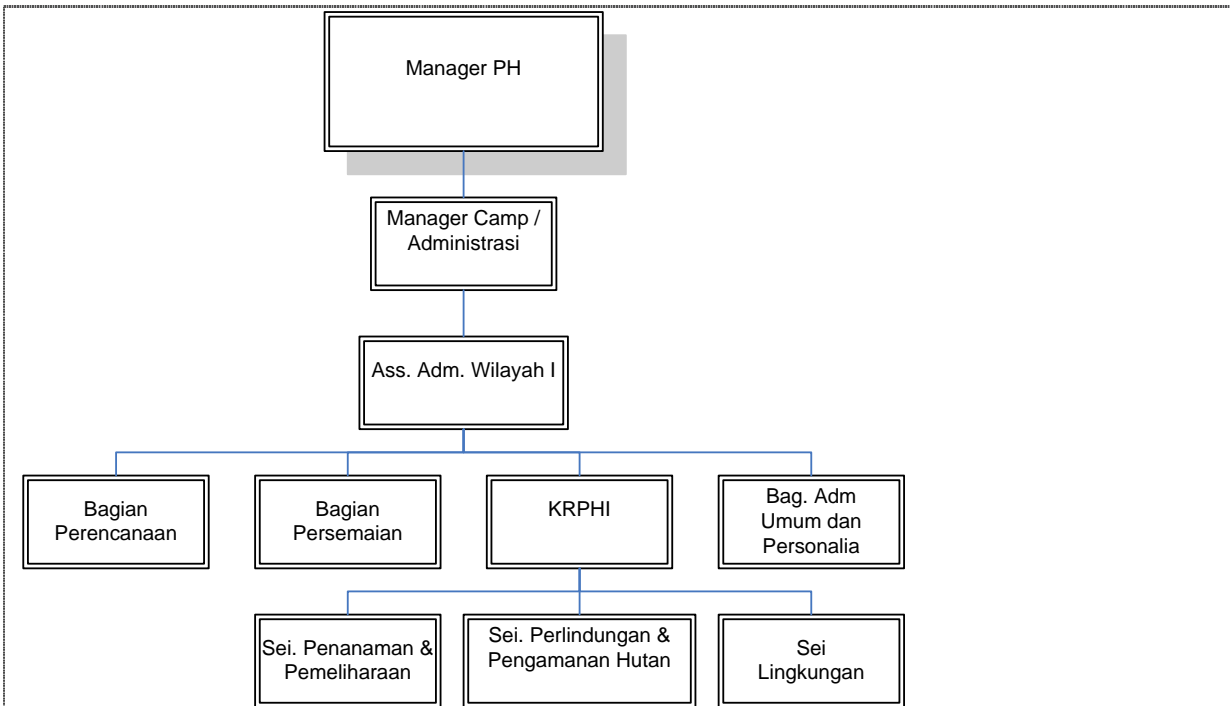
Manager PH

Manager Camp / Administrasi

Ass. Adm. Wilayah I

Bagian Perencanaan

Bagian Persemaian

KRPHI

Bag. Adm Umum dan Personalia

Sei. Penanaman & Pemeliharaan

Sei. Perlindungan & Pengamanan Hutan

Sei Lingkungan